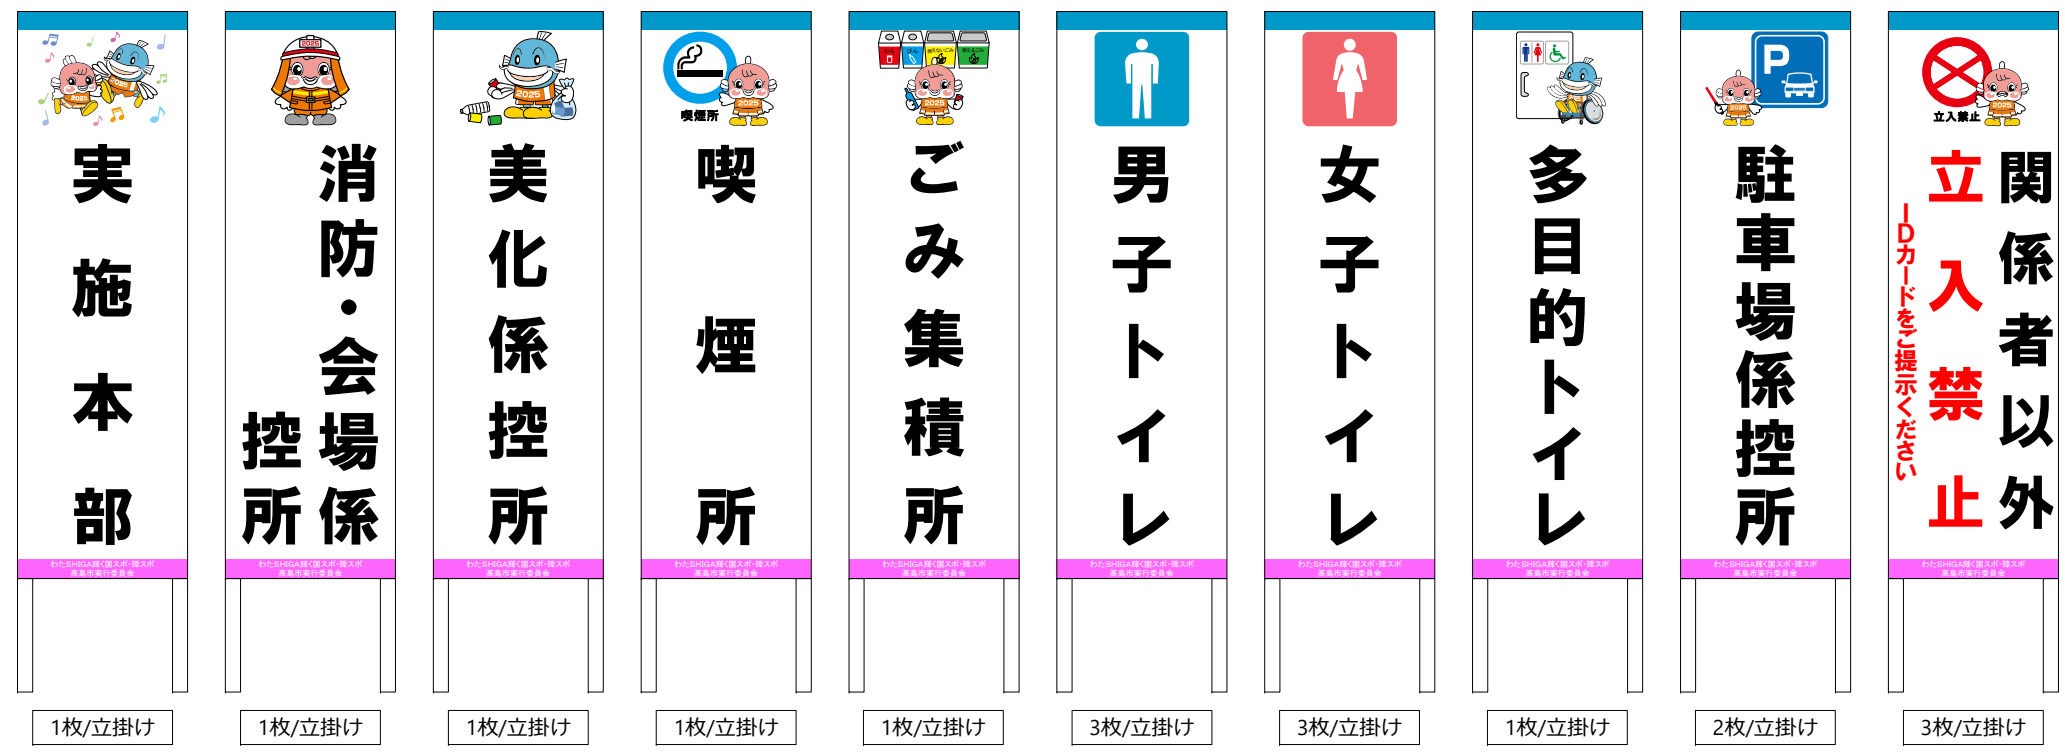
実施本部
わたSHIGA輝く国スポ・障スポ 高島市実行委員会
1枚/立掛け

消防・会場係控所
わたSHIGA輝く国スポ・障スポ 高島市実行委員会
1枚/立掛け

美化係控所
わたSHIGA輝く国スポ・障スポ 高島市実行委員会
1枚/立掛け

喫煙所
喫煙所
わたSHIGA輝く国スポ・障スポ 高島市実行委員会
1枚/立掛け

ごみ集積所
わたSHIGA輝く国スポ・障スポ 高島市実行委員会
1枚/立掛け

男子トイレ
わたSHIGA輝く国スポ・障スポ 高島市実行委員会
3枚/立掛け

女子トイレ
わたSHIGA輝く国スポ・障スポ 高島市実行委員会
3枚/立掛け

多目的トイレ
わたSHIGA輝く国スポ・障スポ 高島市実行委員会
1枚/立掛け

P
駐車場係控所
わたSHIGA輝く国スポ・障スポ 高島市実行委員会
2枚/立掛け

立入禁止
関係者以外
立入禁止
IDカードをご提示ください
わたSHIGA輝く国スポ・障スポ 高島市実行委員会
3枚/立掛け